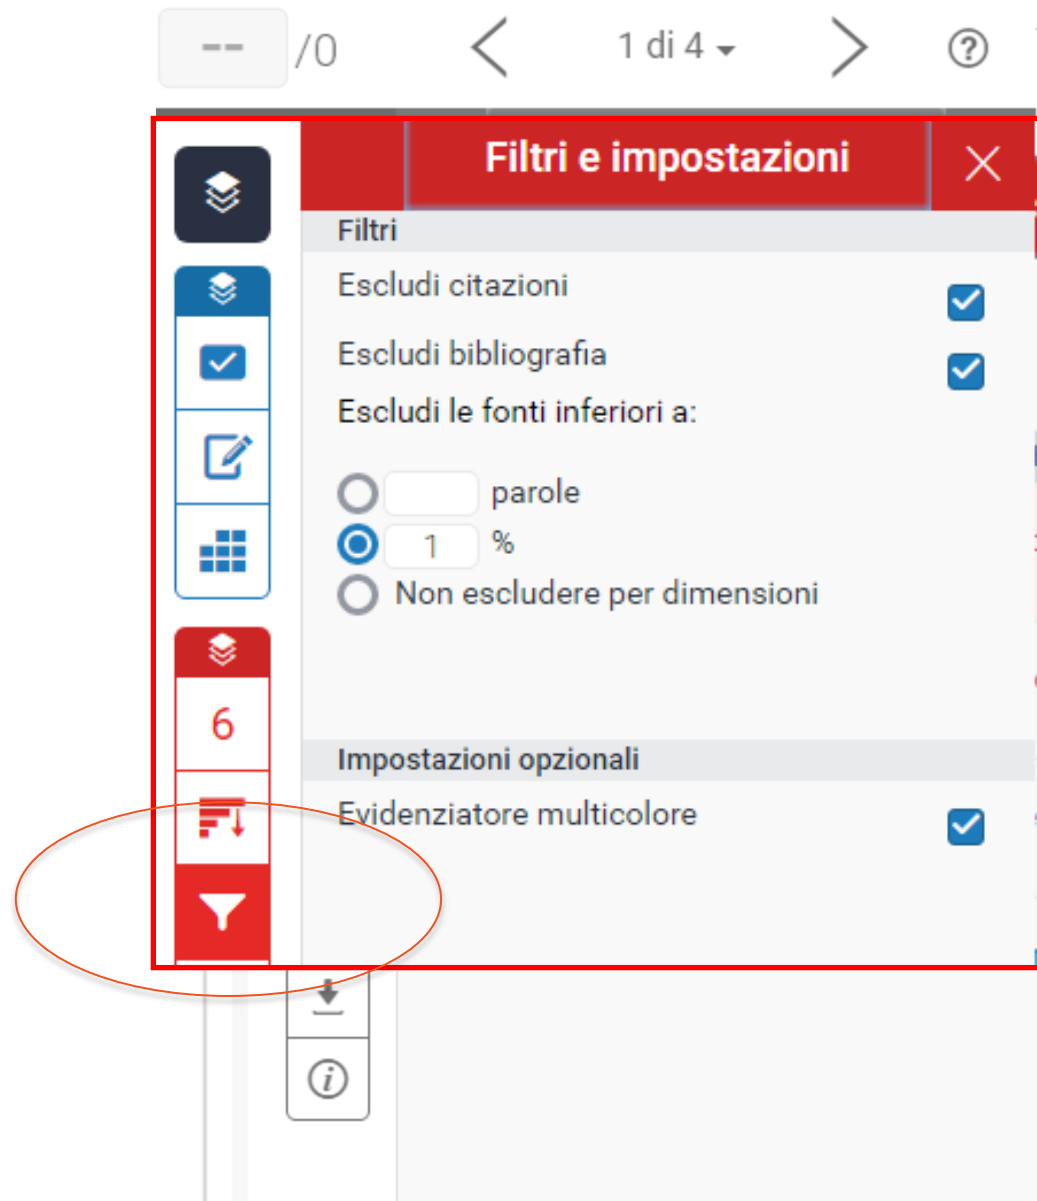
-- /0 1 di 4 ?

Filtri e impostazioni

Filtri

Escludi citazioni

Escludi bibliografia

Escludi le fonti inferiori a:

parole

1 %

Non escludere per dimensioni

Impostazioni opzionali

Evidenziatore multicolore

6